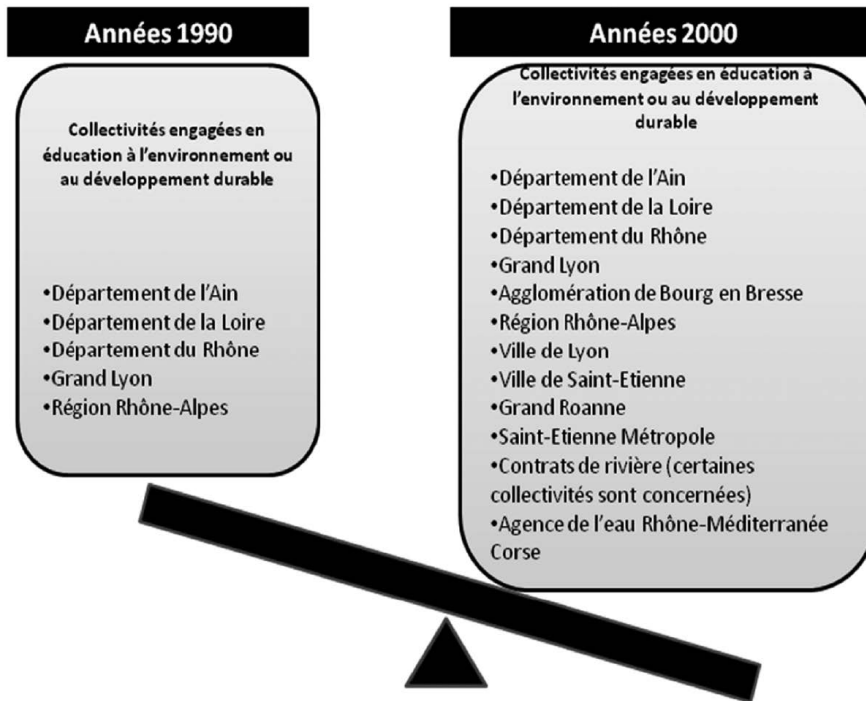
Années 1990

Collectivités engagées en éducation à l'environnement ou au développement durable

•Département de l'Ain
•Département de la Loire
•Département du Rhône
•Grand Lyon
•Région Rhône-Alpes

Années 2000

Collectivités engagées en éducation à l'environnement ou au développement durable

•Département de l'Ain
•Département de la Loire
•Département du Rhône
•Grand Lyon
•Agglomération de Bourg en Bresse
•Région Rhône-Alpes
•Ville de Lyon
•Ville de Saint-Etienne
•Grand Roanne
•Saint-Etienne Métropole
•Contrats de rivière (certaines collectivités sont concernées)
•Agence de l'eau Rhône-Méditerranée Corse